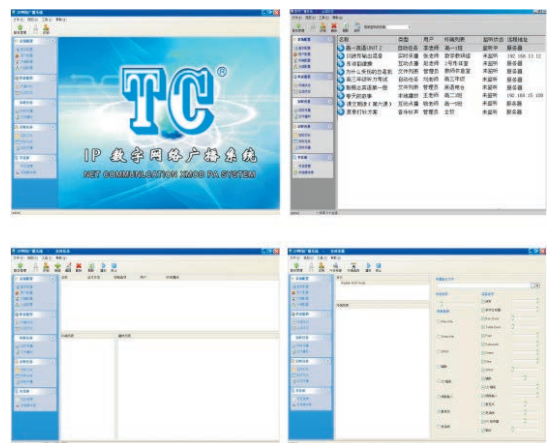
TC®

IP 数字网络广播系统

NET COMMUNICATION XMOD PA SYSTEM

| 名称 | 类型 | 用户 | 终端列表 | 服务状态 | 连接地址 |
|---|---|---|---|---|---|
| 高一英语 UNIT 2 | 自动任务 | 李老师 | 高一1班 | 服务中 | 服务器 |
| 旧蒋年轮出现录 | 实时采集 | 张老师 | 教学楼1楼 | 未服务 | 192.168.10.12 |
| 长征组歌 | 互动采播 | 赵老师 | 5号教学楼 | 未服务 | 服务器 |
| 为什么考场的恐惧感 | 文件列表 | 管理员 | 教师休息室 | 未服务 | 服务器 |
| 高三英语听力考试 | 自动任务 | 刘老师 | 高三年级 | 未服务 | 服务器 |
| 地理从高速运一路 | 文件列表 | 管理员 | 英语楼台 | 未服务 | 服务器 |
| 平安的故事 | 未被播放 | 王老师 | 高二3班 | 未服务 | 192.168.10.108 |
| 课文朗读 ( 第六课 ) | 互动采播 | 钱老师 | 高一1班 | 未服务 | 服务器 |
| 紧急时刻方案 | 音乐铃声 | 管理员 | 全部 | 未服务 | 服务器 |